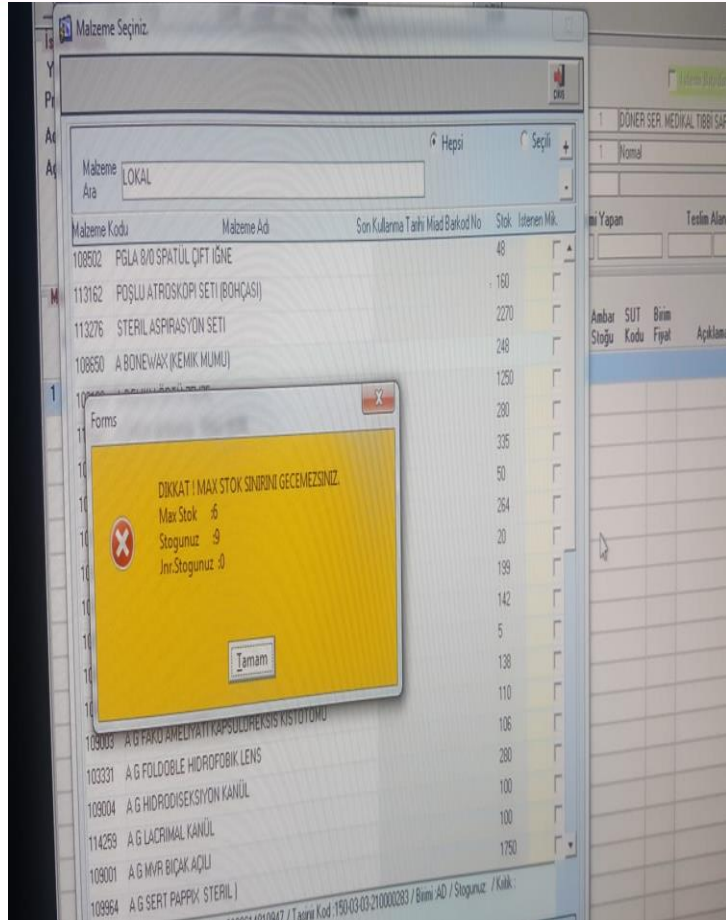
Malzeme Seçiniz

Çıkış

Hepsi
Seçili

Malzeme Ara
LOKAL

1 DÖNER SER. MEDİKAL TIBBI SA
1 Normal

mi Yapan
Teslim Alan

| Malzeme Kodu | Malzeme Adı | Son Kullanma Tarihi | Miad | Barkod No | Stok | İstenen Mik. |
|---|---|---|---|---|---|---|
| 108502 | PGLA 8/0 SPATÜL ÇİFT İĞNE | | | | 48 | |
| 113162 | POŞLU ATROSKOPİ SETİ (BOHÇASI) | | | | 160 | |
| 113276 | STERİL ASPİRASYON SETİ | | | | 2270 | |
| 108850 | A BONEWAX (KEMİK MUMU) | | | | 248 | |
| | | | | | 1250 | |
| | | | | | 280 | |
| | | | | | 335 | |
| | | | | | 50 | |
| | | | | | 264 | |
| | | | | | 20 | |
| | | | | | 199 | |
| | | | | | 142 | |
| | | | | | 5 | |
| | | | | | 138 | |
| | | | | | 110 | |
| 109003 | A G FAKO AMELİYATI KAPSÜLOREKSİS KİSTOTOMU | | | | 106 | |
| 103331 | A G FOLDOBLE HİDROFOBİK LENS | | | | 280 | |
| 109004 | A G HİDRODİSEKSİYON KANÜL | | | | 100 | |
| 114259 | A G LACRIMAL KANÜL | | | | 100 | |
| 109001 | A G MVR BIÇAK AÇILI | | | | 1750 | |
| 109964 | A G SERT PAPPIX STERİL | | | | | |

Ambar Stoğu
SUT Kodu
Birim Fiyat
Açıklama

Forms

DİKKAT ! MAX STOK SINIRINI GECEMEZSINIZ.
Max Stok :6
Stogunuz :9
Jnr.Stogunuz :0

Tamam

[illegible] / Taşınır Kod :150-03-03-210000283 / Birimi :AD / Stogunuz / Kritik :